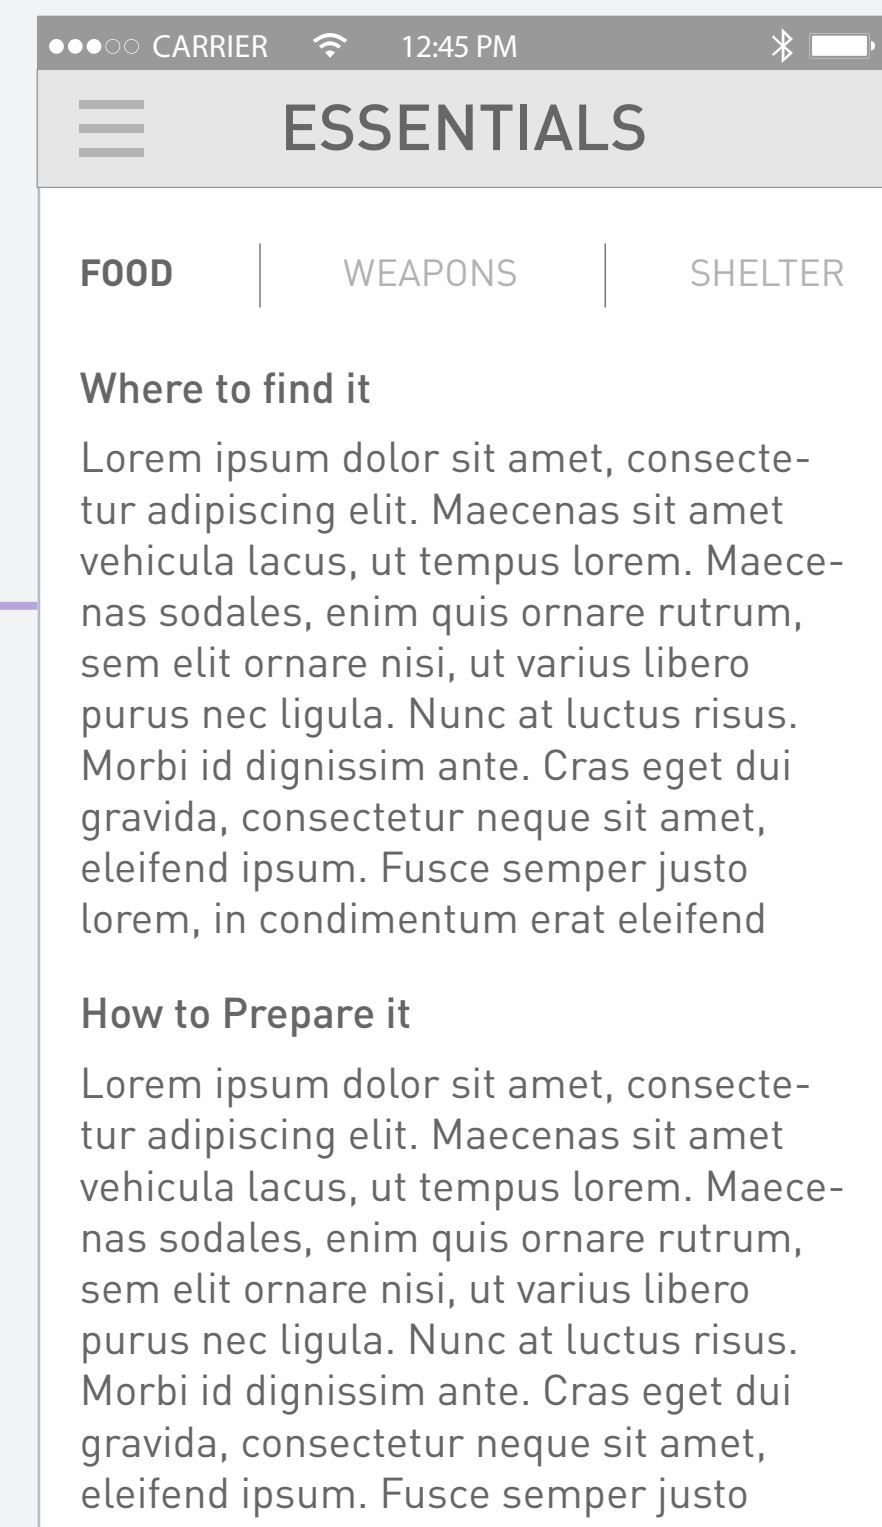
CARRIER 12:45 PM

ESSENTIALS

FOOD | WEAPONS | SHELTER

Where to find it

Lorem ipsum dolor sit amet, consectetur adipiscing elit. Maecenas sit amet vehicula lacus, ut tempus lorem. Maecenas sodales, enim quis ornare rutrum, sem elit ornare nisi, ut varius libero purus nec ligula. Nunc at luctus risus. Morbi id dignissim ante. Cras eget dui gravida, consectetur neque sit amet, eleifend ipsum. Fusce semper justo lorem, in condimentum erat eleifend

How to Prepare it

Lorem ipsum dolor sit amet, consectetur adipiscing elit. Maecenas sit amet vehicula lacus, ut tempus lorem. Maecenas sodales, enim quis ornare rutrum, sem elit ornare nisi, ut varius libero purus nec ligula. Nunc at luctus risus. Morbi id dignissim ante. Cras eget dui gravida, consectetur neque sit amet, eleifend ipsum. Fusce semper justo